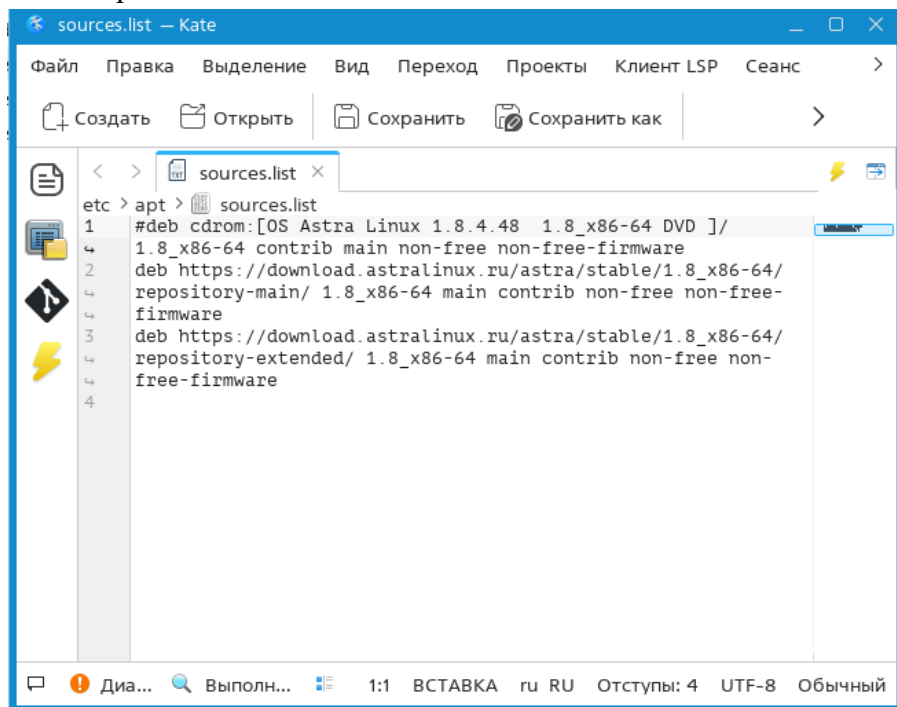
sources.list — Kate

Файл Правка Выделение Вид Переход Проекты Клиент LSP Сеанс

Создать Открыть Сохранить Сохранить как

sources.list

etc > apt > sources.list

1 #deb cdrom:[OS Astra Linux 1.8.4.48 1.8_x86-64 DVD ]/ 1.8_x86-64 contrib main non-free non-free-firmware
2 deb https://download.astralinux.ru/astra/stable/1.8_x86-64/repository-main/ 1.8_x86-64 main contrib non-free non-free-firmware
3 deb https://download.astralinux.ru/astra/stable/1.8_x86-64/repository-extended/ 1.8_x86-64 main contrib non-free non-free-firmware
4

Диа... Выполн... 1:1 ВСТАВКА ru RU Отступы: 4 UTF-8 Обычный